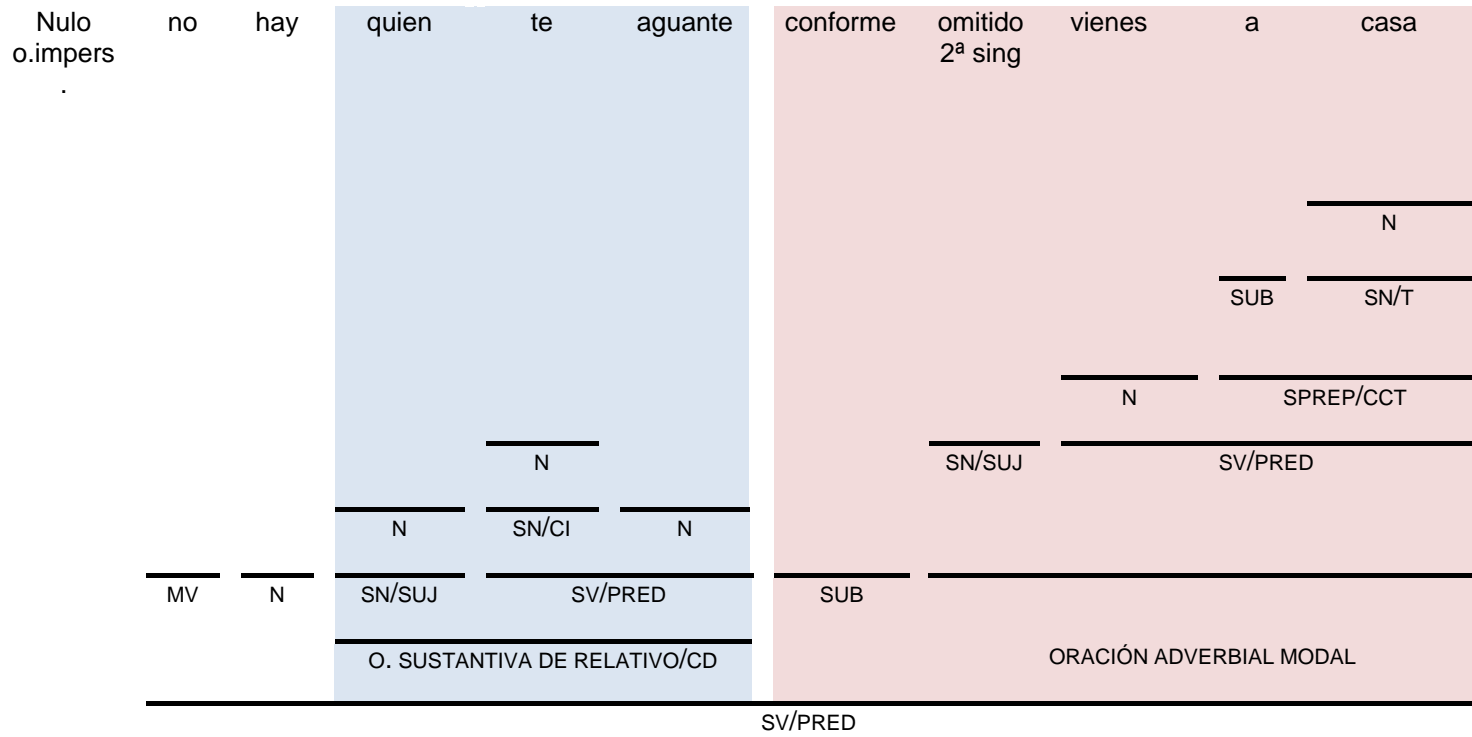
| Nulo o.impers. | no | hay | quien | te | aguante | conforme | omitido 2ª sing | vienes | a | casa |
|---|---|---|---|---|---|---|---|---|---|---|
| | | | | | | | | | | N |
| | | | | | | | | | SUB | SN/T |
| | | | | | | | | N | SPREP/CCT | |
| | | | | N | | | SN/SUJ | SV/PRED | | |
| | | | N | SN/CI | N | | | | | |
| | MV | N | SN/SUJ | SV/PRED | | SUB | | | | |
| | | | O. SUSTANTIVA DE RELATIVO/CD | | | ORACIÓN ADVERBIAL MODAL | | | | |
| | SV/PRED | | | | | | | | | |